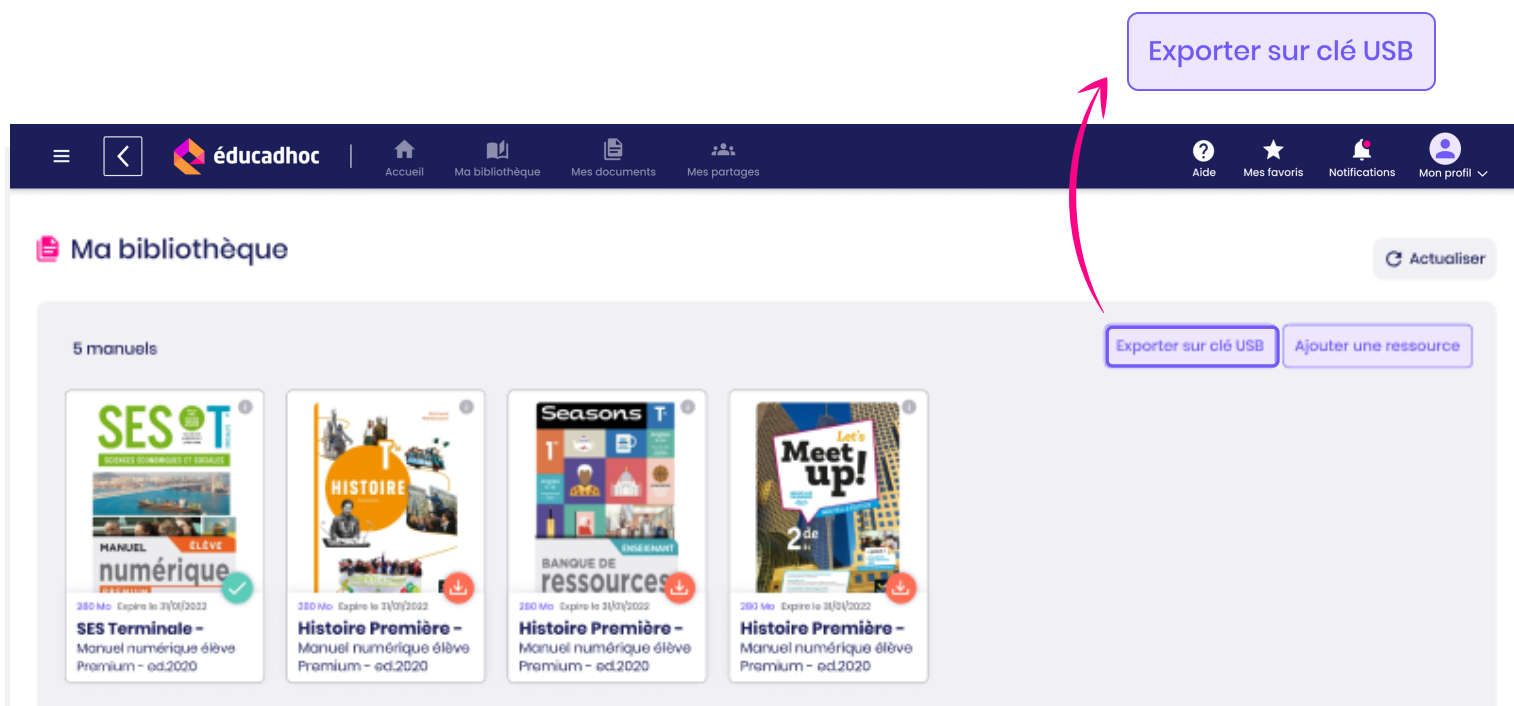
Exporter sur clé USB

éducadhoc

Accueil
Ma bibliothèque
Mes documents
Mes partages

Aide
Mes favoris
Notifications
Mon profil

Ma bibliothèque

Actualiser

5 manuels

Exporter sur clé USB
Ajouter une ressource

SES T^{le}
SCIENCES ÉCONOMIQUES ET SOCIALES
MANUEL ÉLÈVE
numérique

380 Mo Expire le 31/01/2022
SES Terminale -
Manuel numérique élève Premium - ed.2020

1^{re}
HISTOIRE

380 Mo Expire le 31/01/2022
Histoire Première -
Manuel numérique élève Premium - ed.2020

Seasons T^{le}
1^{re}
ENSEIGNANT
BANQUE DE
ressources

380 Mo Expire le 31/01/2022
Histoire Première -
Manuel numérique élève Premium - ed.2020

Let's
Meet up!
2^{de}

380 Mo Expire le 31/01/2022
Histoire Première -
Manuel numérique élève Premium - ed.2020